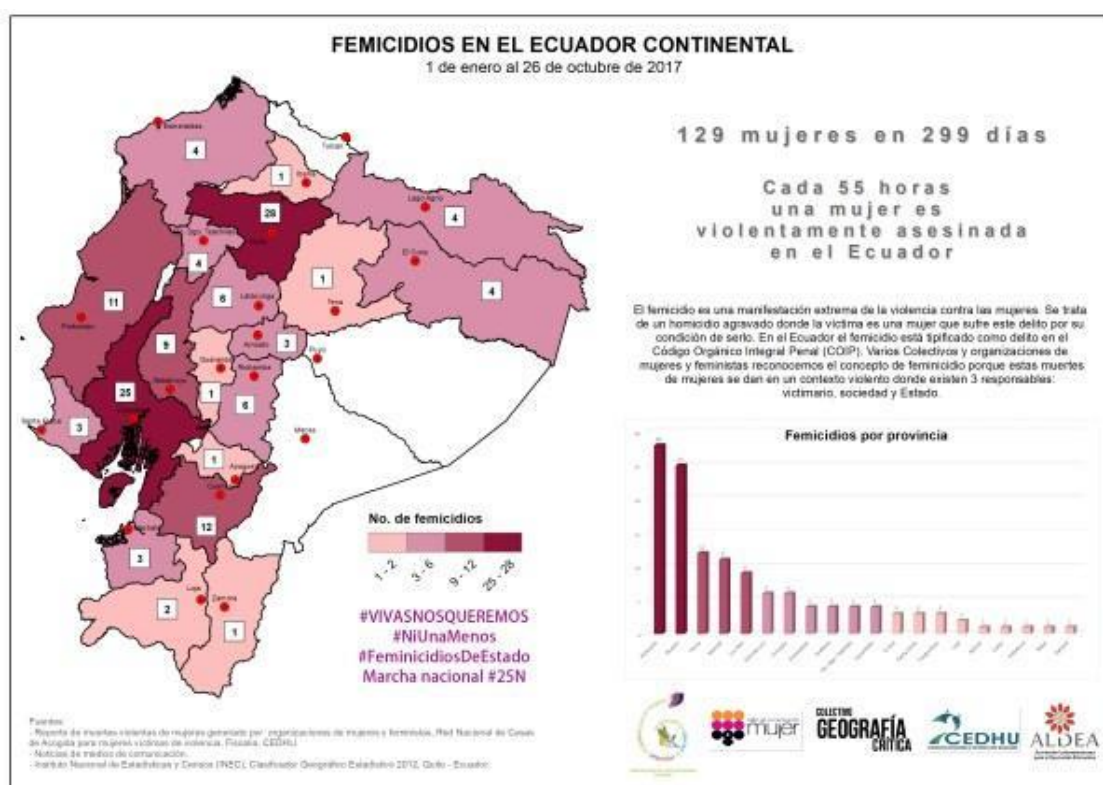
FEMICIDIOS EN EL ECUADOR CONTINENTAL
1 de enero al 26 de octubre de 2017

129 mujeres en 299 días

Cada 55 horas una mujer es violentamente asesinada en el Ecuador

El femicidio es una manifestación extrema de la violencia contra las mujeres. Se trata de un homicidio agravado donde la víctima es una mujer que sufre este delito por su condición de serlo. En el Ecuador el femicidio está tipificado como delito en el Código Orgánico Integral Penal (COIP). Varios Colectivos y organizaciones de mujeres y feministas reconocemos el concepto de feminicidio porque estas muertes de mujeres se dan en un contexto violento donde existen 3 responsables: victimario, sociedad y Estado.

4
1
28
4
4
1
11
6
9
3
25
1
6
3
1
12
3
2
1

Esmeraldas
Tulcán
Ibarra
Lago Agrio
Sgo. Tsáchilas
Quito
El Coca
Latacunga
Tena
Portoviejo
Ambato
Puyo
Guaranda
Riobamba
Babahoyo
Santa Elena
Macas
Azogues
Cuenca
Machala
Loja
Zamora

No. de femicidios
1 - 2
3 - 6
9 - 12
25 - 28

#VIVASNOSQUEREMOS
#NiUnaMenos
#FeminicidiosDeEstado
Marcha nacional #25N

Femicidios por provincia

Fuentes:
- Reporte de muertes violentas de mujeres generado por: organizaciones de mujeres y feministas, Red Nacional de Casas de Acogida para mujeres víctimas de violencia, Fiscalía, CEDHU.
- Noticias de medios de comunicación.
- Instituto Nacional de Estadísticas y Censos (INEC), Clasificador Geográfico Estadístico 2012, Quito - Ecuador.

mujer
COLECTIVO GEOGRAFÍA CRÍTICA
CEDHU
ALDEA